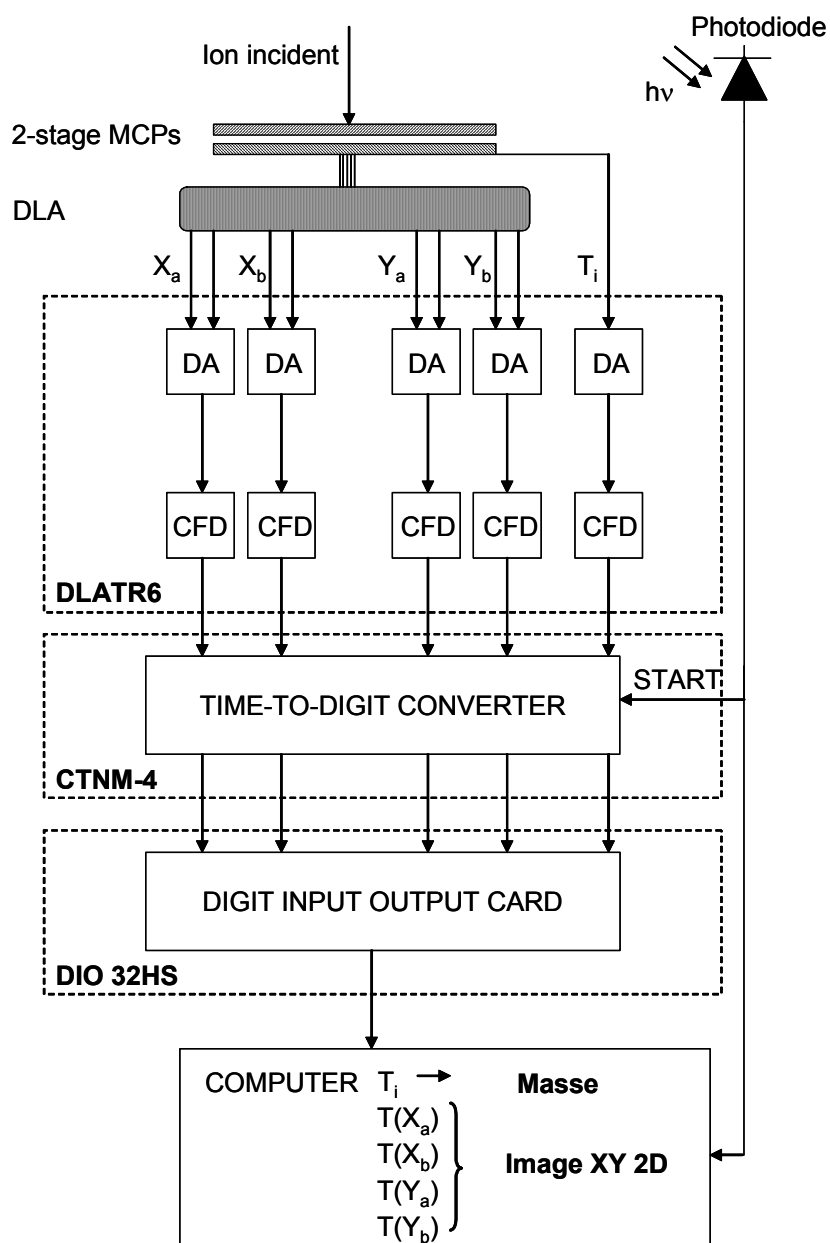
Ion incident

Photodiode

hν

2-stage MCPs

DLA

$X_a$ $X_b$ $Y_a$ $Y_b$ $T_i$

DA DA DA DA DA

CFD CFD CFD CFD CFD

DLATR6

START

TIME-TO-DIGIT CONVERTER

CTNM-4

DIGIT INPUT OUTPUT CARD

DIO 32HS

COMPUTER $T_i$ → Masse

$T(X_a)$
$T(X_b)$
$T(Y_a)$
$T(Y_b)$

Image XY 2D